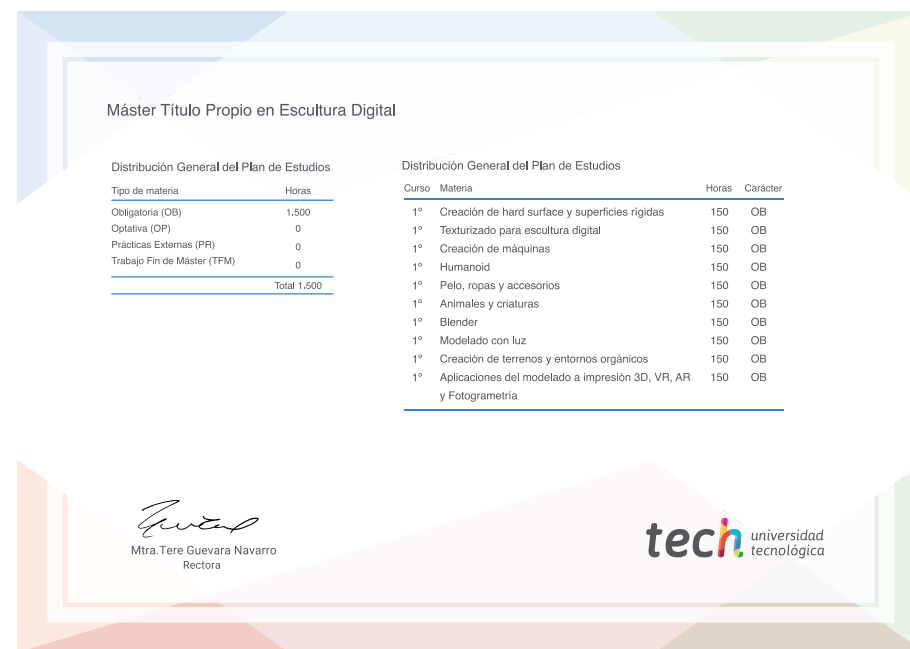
Máster Título Propio en Escultura Digital

Distribución General del Plan de Estudios

| Tipo de materia | Horas |
|---|---|
| Obligatoria (OB) | 1.500 |
| Optativa (OP) | 0 |
| Prácticas Externas (PR) | 0 |
| Trabajo Fin de Máster (TFM) | 0 |
| | Total 1.500 |

Distribución General del Plan de Estudios

| Curso | Materia | Horas | Carácter |
|---|---|---|---|
| 1º | Creación de hard surface y superficies rígidas | 150 | OB |
| 1º | Texturizado para escultura digital | 150 | OB |
| 1º | Creación de máquinas | 150 | OB |
| 1º | Humanoid | 150 | OB |
| 1º | Pelo, ropas y accesorios | 150 | OB |
| 1º | Animales y criaturas | 150 | OB |
| 1º | Blender | 150 | OB |
| 1º | Modelado con luz | 150 | OB |
| 1º | Creación de terrenos y entornos orgánicos | 150 | OB |
| 1º | Aplicaciones del modelado a impresión 3D, VR, AR y Fotogrametría | 150 | OB |

Mtra.Tere Guevara Navarro
Rectora

tech universidad tecnológica